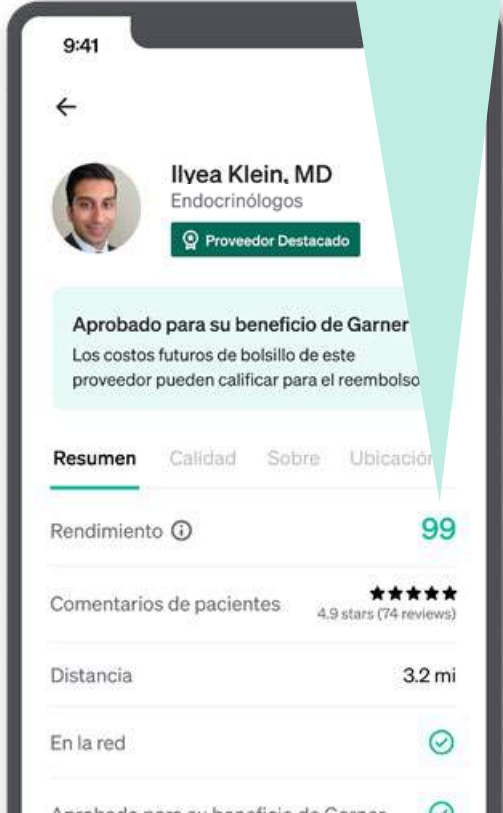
9:41

←

Ilyea Klein, MD
Endocrinólogos
Proveedor Destacado

Aprobado para su beneficio de Garner
Los costos futuros de bolsillo de este proveedor pueden calificar para el reembolso

Resumen Calidad Sobre Ubicación

Rendimiento ⓘ 99

Comentarios de pacientes ★★★★★ 4.9 stars (74 reviews)

Distancia 3.2 mi

En la red

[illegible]